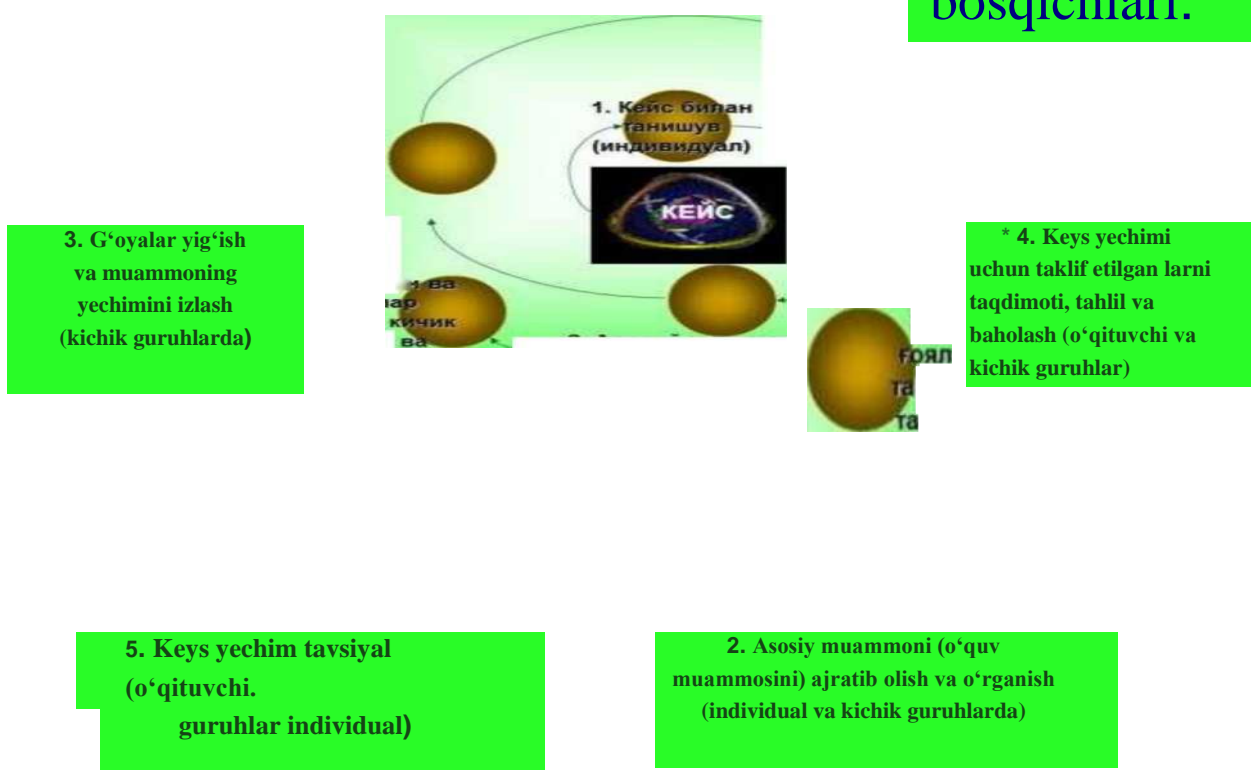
bosqichlari.

1. Кейс билан танишув (индивидуал)

КЕЙС

3. G‘oyalar yig‘ish va muammoning yechimini izlash (kichik guruhlarda)

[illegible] ва
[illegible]ар
кичик
ва

* 4. Keys yechimi uchun taklif etilgan larni taqdimoti, tahlil va baholash (o‘qituvchi va kichik guruhlar)

ғоял
та
та

5. Keys yechim tavsiyal (o‘qituvchi. guruhlar individual)

2. Asosiy muammoni (o‘quv muammosini) ajratib olish va o‘rganish (individual va kichik guruhlarda)